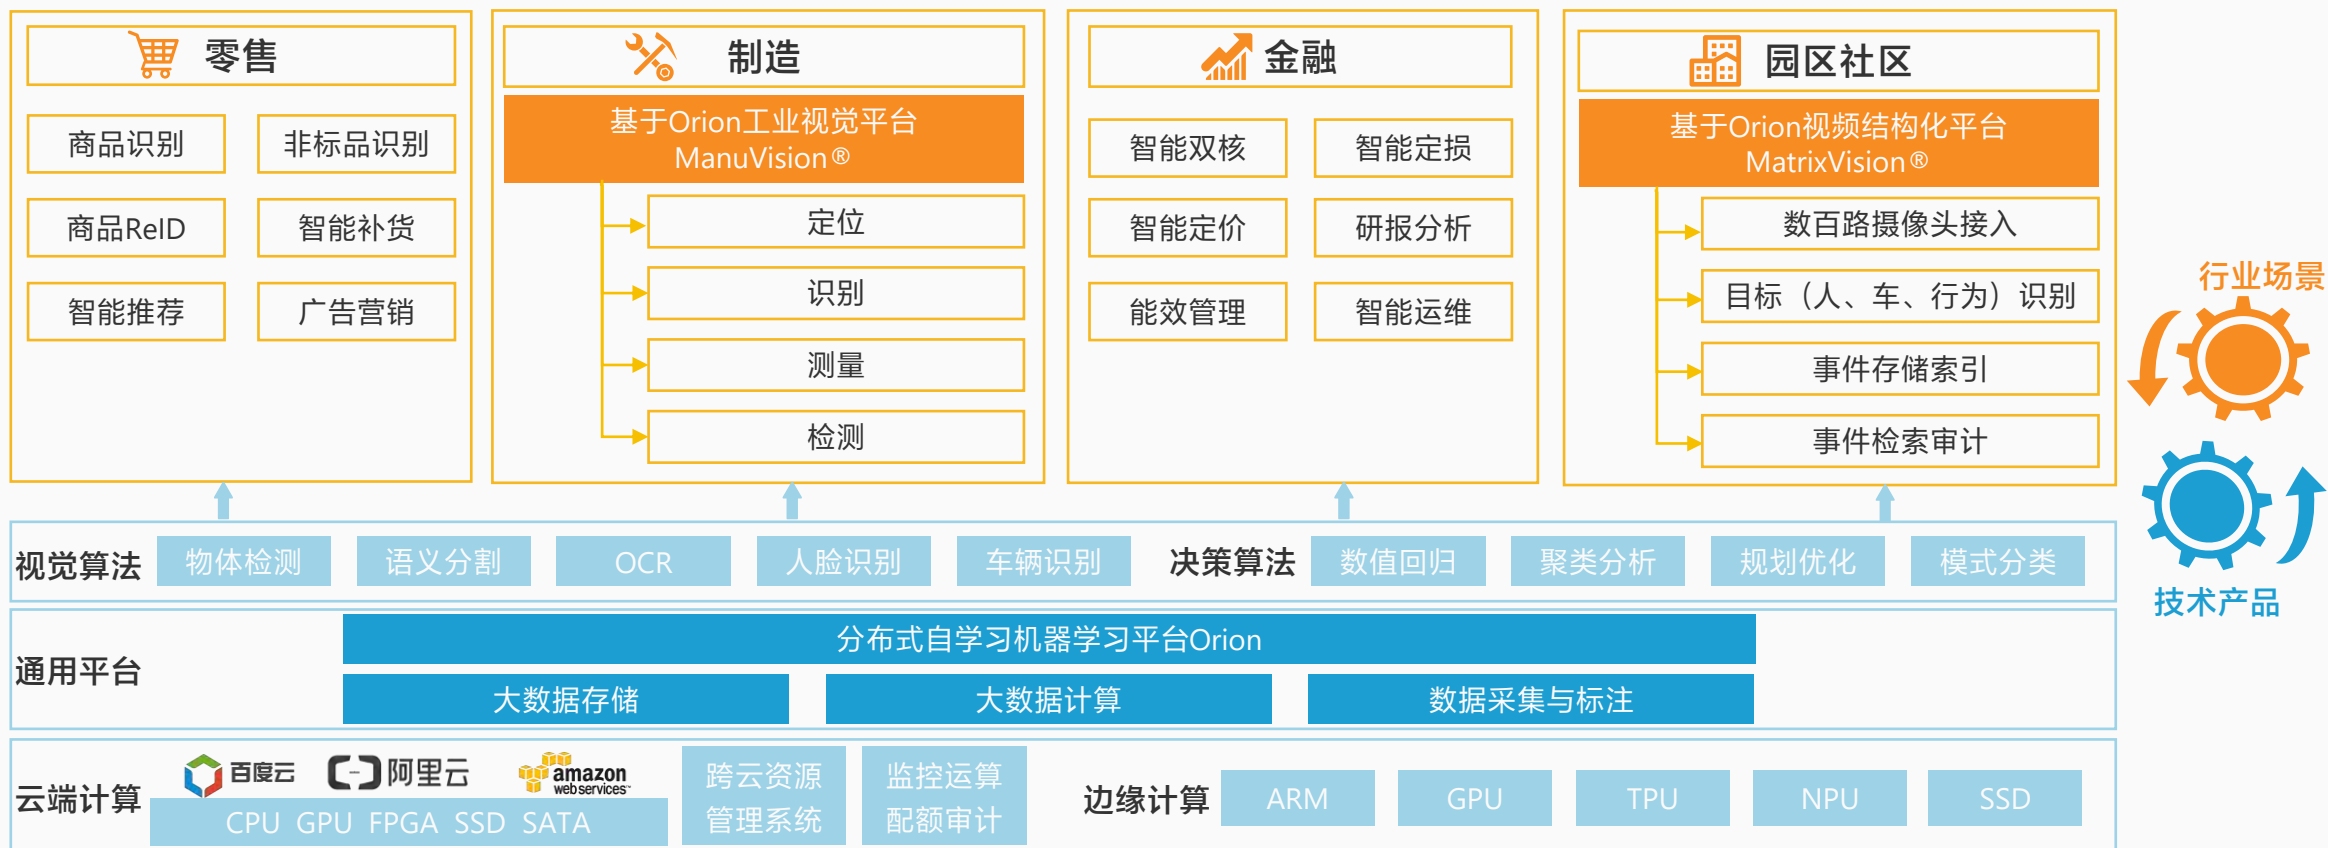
零售

商品识别 非标品识别
商品ReID 智能补货
智能推荐 广告营销

制造

基于Orion工业视觉平台 ManuVision®

定位
识别
测量
检测

金融

智能双核 智能定损
智能定价 研报分析
能效管理 智能运维

园区社区

基于Orion视频结构化平台 MatrixVision®

数百路摄像头接入
目标（人、车、行为）识别
事件存储索引
事件检索审计

行业场景

技术产品

视觉算法 物体检测 语义分割 OCR 人脸识别 车辆识别 决策算法 数值回归 聚类分析 规划优化 模式分类

通用平台
分布式自学习机器学习平台Orion
大数据存储 大数据计算 数据采集与标注

云端计算 百度云 阿里云 amazon webservices
CPU GPU FPGA SSD SATA
跨云资源管理系统 监控运算配额审计
边缘计算 ARM GPU TPU NPU SSD